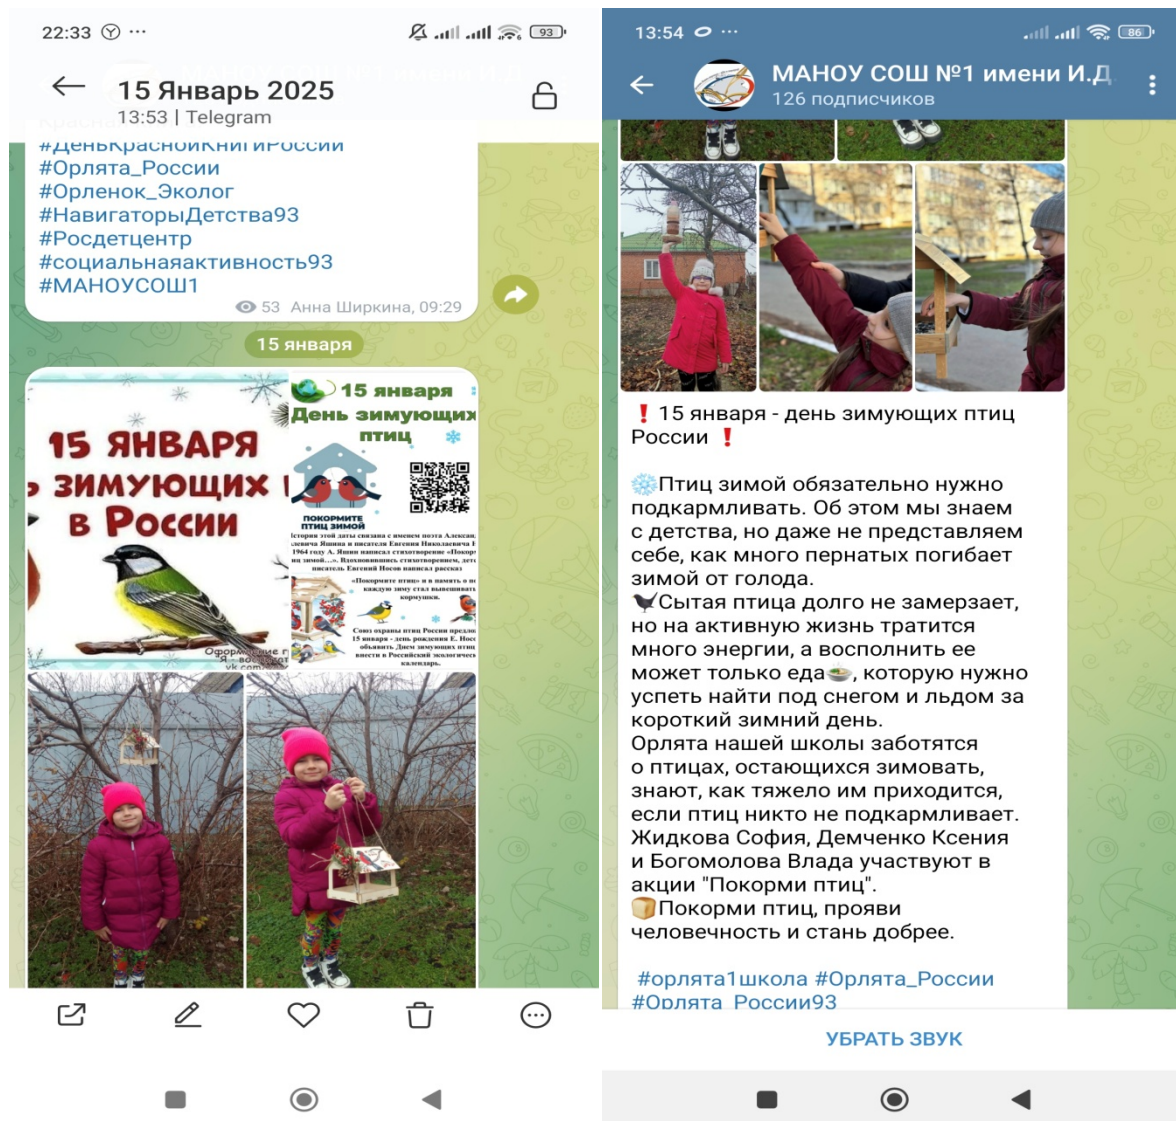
22:33 ⓨ ···

93

15 Январь 2025
13:53 | Telegram

#ДеньКраснойКнигиРоссии
#Орлята_России
#Орленок_Эколог
#НавигаторыДетства93
#Росдетцентр
#социальнаяактивность93
#МАНОУСОШ1

53 Анна Ширкина, 09:29

15 января

15 ЯНВАРЯ
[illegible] ЗИМУЮЩИХ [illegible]
В России

Оформление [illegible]
vk.com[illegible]

15 января
День зимующих птиц

ПОКОРМИТЕ ПТИЦ ЗИМОЙ

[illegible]

13:54 ···

86

МАНОУ СОШ №1 имени И.Д
126 подписчиков

❗ 15 января - день зимующих птиц России ❗

❄️Птиц зимой обязательно нужно подкармливать. Об этом мы знаем с детства, но даже не представляем себе, как много пернатых погибает зимой от голода.
🐦Сытая птица долго не замерзает, но на активную жизнь тратится много энергии, а восполнить ее может только еда🥣, которую нужно успеть найти под снегом и льдом за короткий зимний день.
Орлята нашей школы заботятся о птицах, остающихся зимовать, знают, как тяжело им приходится, если птиц никто не подкармливает.
Жидкова София, Демченко Ксения и Богомолова Влада участвуют в акции "Покорми птиц".
🍞Покорми птиц, прояви человечность и стань добрее.

#орлята1школа #Орлята_России
#Орлята_России93

УБРАТЬ ЗВУК